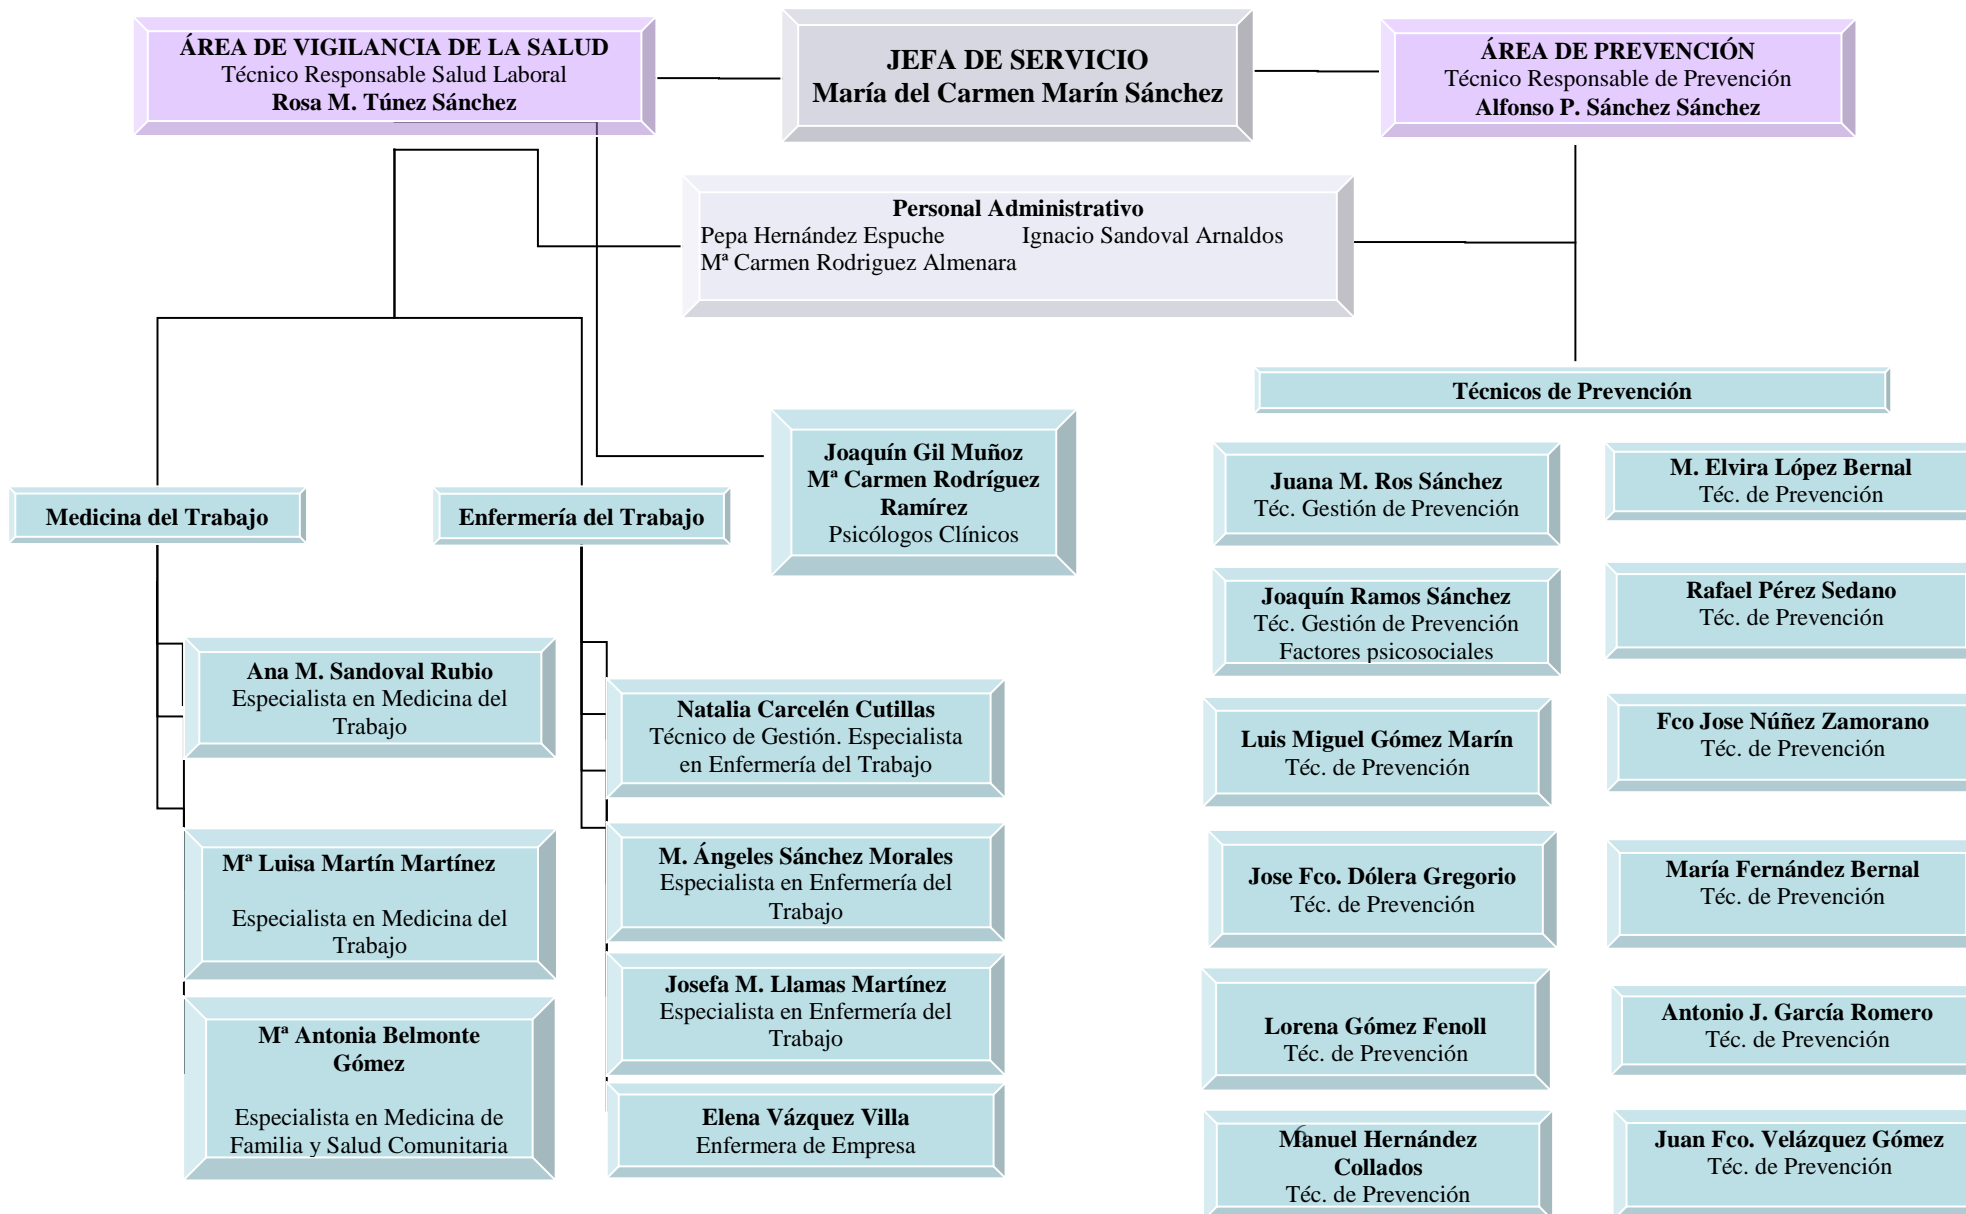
ÁREA DE VIGILANCIA DE LA SALUD
Técnico Responsable Salud Laboral
Rosa M. Túnez Sánchez

JEFA DE SERVICIO
María del Carmen Marín Sánchez

ÁREA DE PREVENCIÓN
Técnico Responsable de Prevención
Alfonso P. Sánchez Sánchez

Personal Administrativo
Pepa Hernández Espuche Ignacio Sandoval Arnaldos
Mª Carmen Rodriguez Almenara

Técnicos de Prevención

Joaquín Gil Muñoz
Mª Carmen Rodríguez Ramírez
Psicólogos Clínicos

Medicina del Trabajo

Enfermería del Trabajo

Ana M. Sandoval Rubio
Especialista en Medicina del Trabajo

Mª Luisa Martín Martínez

Especialista en Medicina del Trabajo

Mª Antonia Belmonte Gómez

Especialista en Medicina de Familia y Salud Comunitaria

Natalia Carcelén Cutillas
Técnico de Gestión. Especialista en Enfermería del Trabajo

M. Ángeles Sánchez Morales
Especialista en Enfermería del Trabajo

Josefa M. Llamas Martínez
Especialista en Enfermería del Trabajo

Elena Vázquez Villa
Enfermera de Empresa

Juana M. Ros Sánchez
Téc. Gestión de Prevención

Joaquín Ramos Sánchez
Téc. Gestión de Prevención
Factores psicosociales

Luis Miguel Gómez Marín
Téc. de Prevención

Jose Fco. Dólera Gregorio
Téc. de Prevención

Lorena Gómez Fenoll
Téc. de Prevención

Manuel Hernández Collados
Téc. de Prevención

M. Elvira López Bernal
Téc. de Prevención

Rafael Pérez Sedano
Téc. de Prevención

Fco Jose Núñez Zamorano
Téc. de Prevención

María Fernández Bernal
Téc. de Prevención

Antonio J. García Romero
Téc. de Prevención

Juan Fco. Velázquez Gómez
Téc. de Prevención